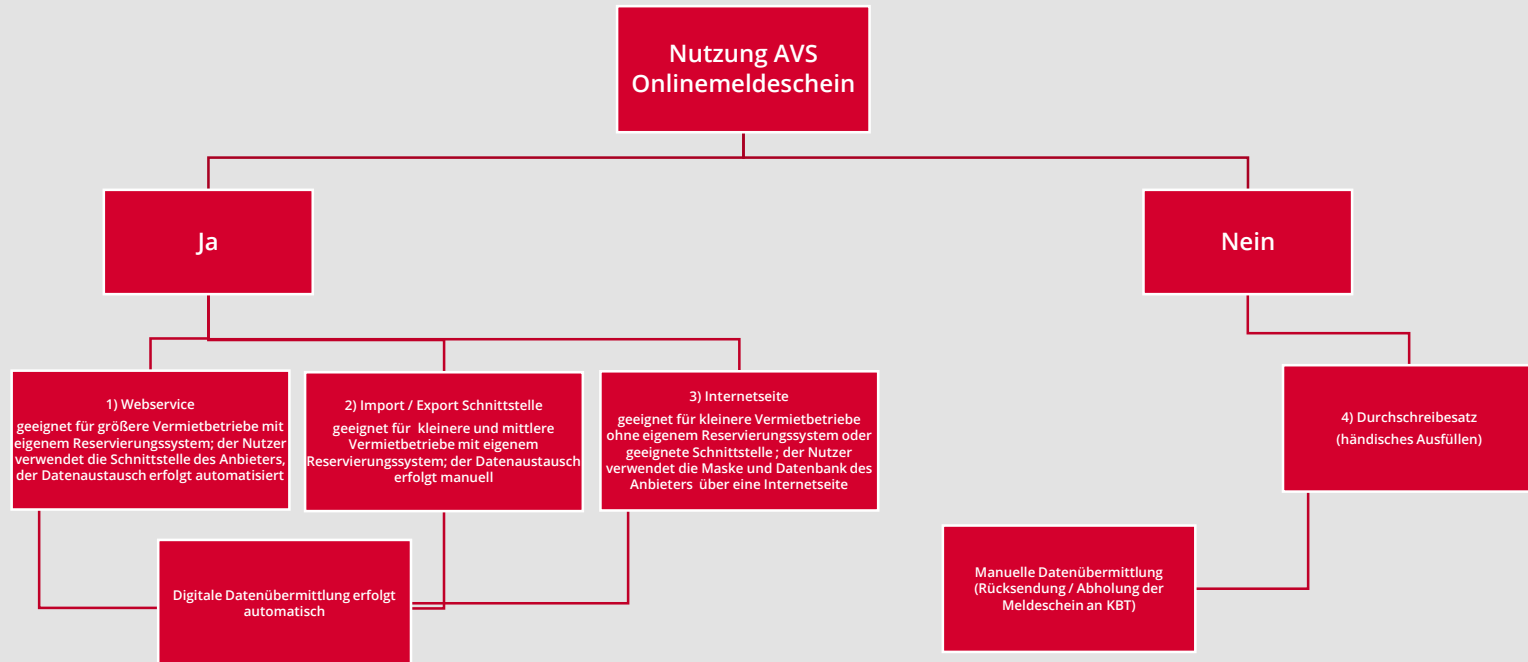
Nutzung AVS Onlinemeldeschein

Ja

Nein

1) Webservice
geeignet für größere Vermietbetriebe mit eigenem Reservierungssystem; der Nutzer verwendet die Schnittstelle des Anbieters, der Datenaustausch erfolgt automatisiert

2) Import / Export Schnittstelle
geeignet für kleinere und mittlere Vermietbetriebe mit eigenem Reservierungssystem; der Datenaustausch erfolgt manuell

3) Internetseite
geeignet für kleinere Vermietbetriebe ohne eigenem Reservierungssystem oder geeignete Schnittstelle ; der Nutzer verwendet die Maske und Datenbank des Anbieters über eine Internetseite

4) Durchschreibesatz
(händisches Ausfüllen)

Digitale Datenübermittlung erfolgt automatisch

Manuelle Datenübermittlung (Rücksendung / Abholung der Meldeschein an KBT)